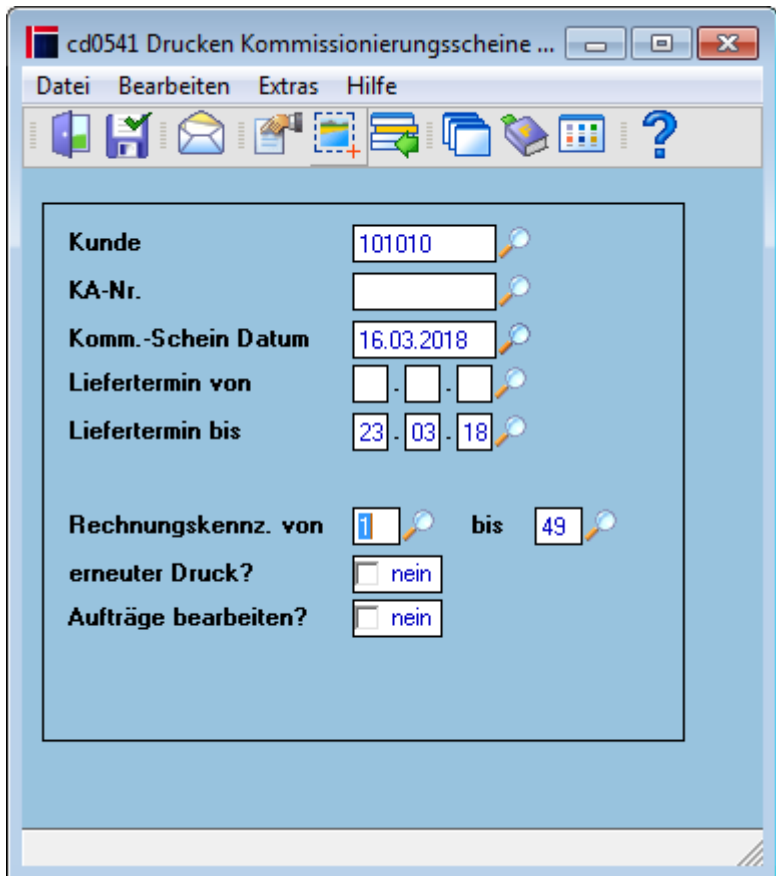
cd0541 Drucken Kommissionierungsscheine ...

Datei Bearbeiten Extras Hilfe

Kunde 101010

KA-Nr.

Komm.-Schein Datum 16.03.2018

Liefertermin von . .

Liefertermin bis 23 . 03 . 18

Rechnungskennz. von 1 bis 49

erneuter Druck? nein

Aufträge bearbeiten? nein